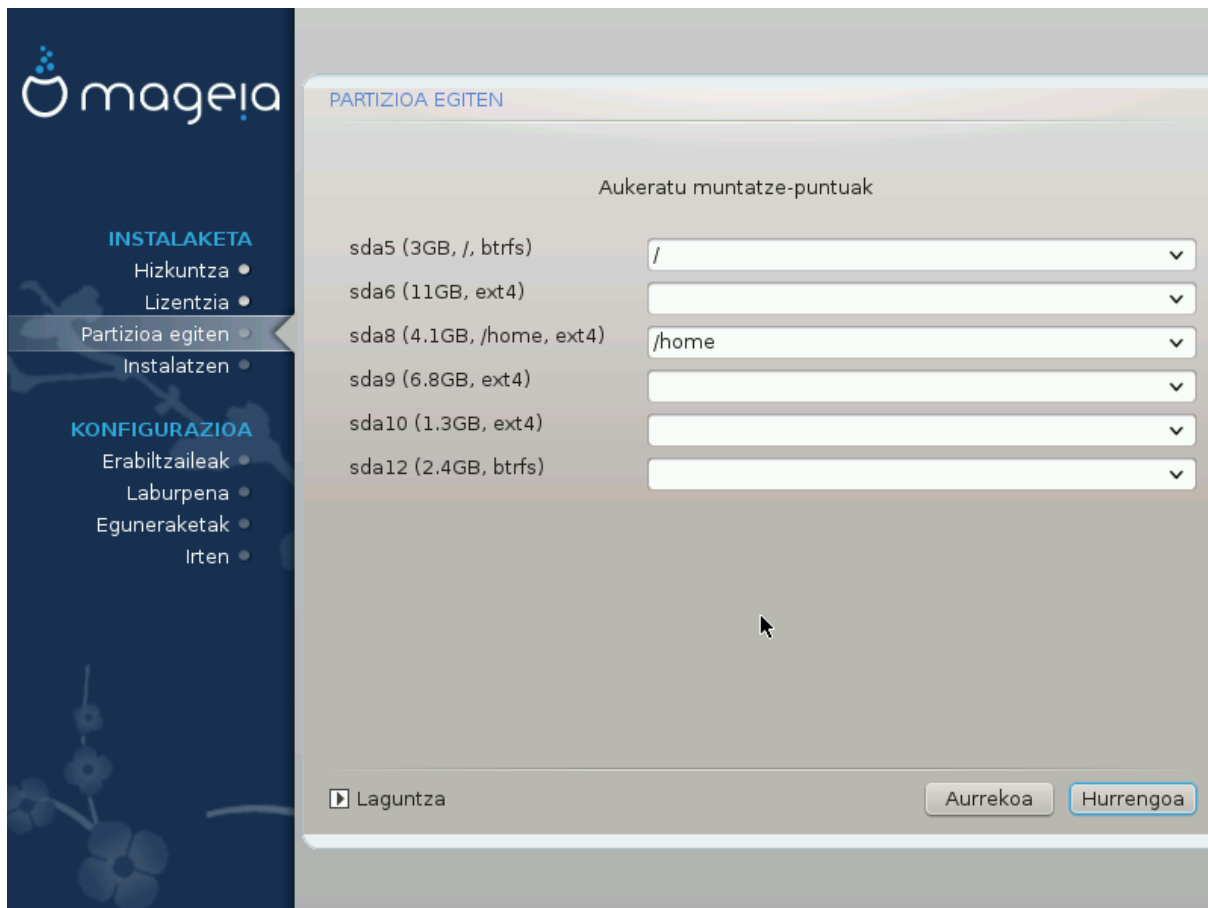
mageia

INSTALAKETA
Hizkuntza
Lizentzia
Partizioa egiten
Instalatzen

KONFIGURAZIOA
Erabiltzaileak
Laburpena
Eguneraketak
Irten

PARTIZIOA EGITEN

Aukeratu muntatze-puntuak

| | |
|---|---|
| sda5 (3GB, /, btrfs) | / |
| sda6 (11GB, ext4) | |
| sda8 (4.1GB, /home, ext4) | /home |
| sda9 (6.8GB, ext4) | |
| sda10 (1.3GB, ext4) | |
| sda12 (2.4GB, btrfs) | |

Laguntza

Aurrekoa Hurrengoa